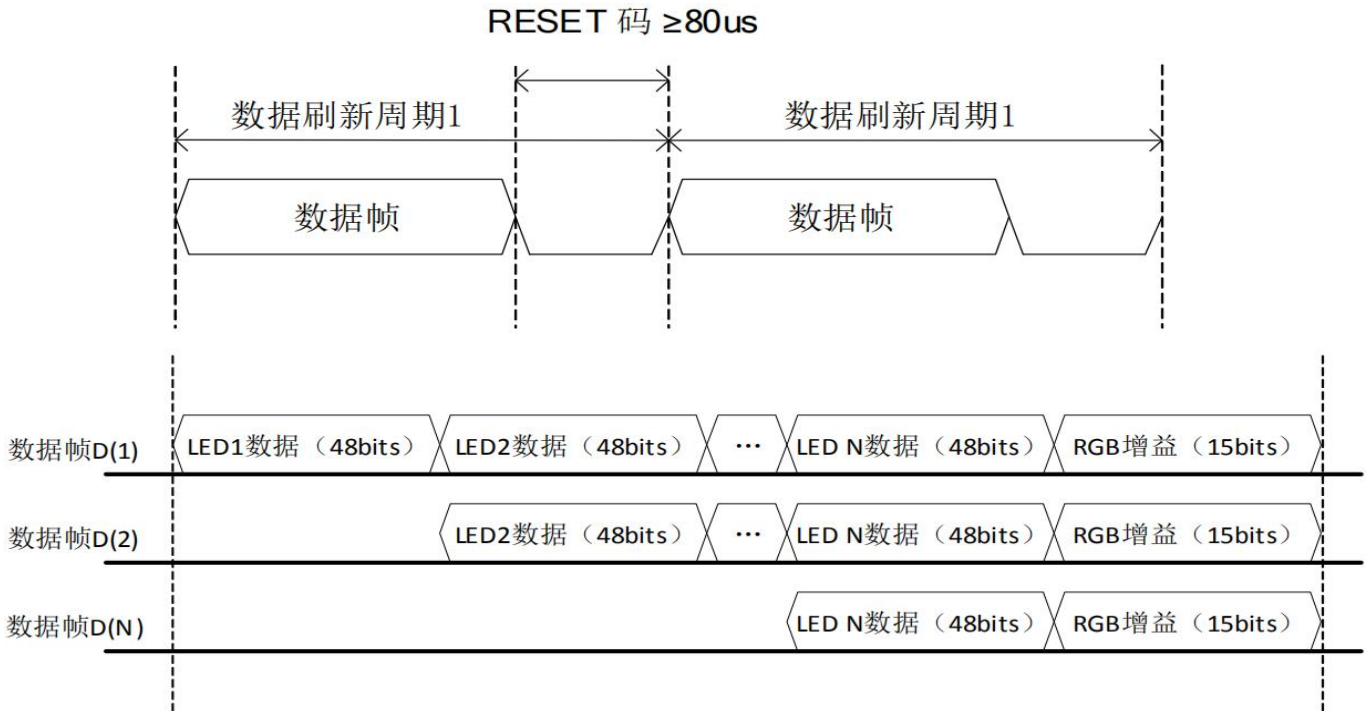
RESET 码 ≥80us

数据刷新周期1

数据刷新周期1

数据帧

数据帧

数据帧D(1) LED1数据（48bits） LED2数据（48bits） ··· LED N数据（48bits） RGB增益（15bits）

数据帧D(2) LED2数据（48bits） ··· LED N数据（48bits） RGB增益（15bits）

数据帧D(N) LED N数据（48bits） RGB增益（15bits）